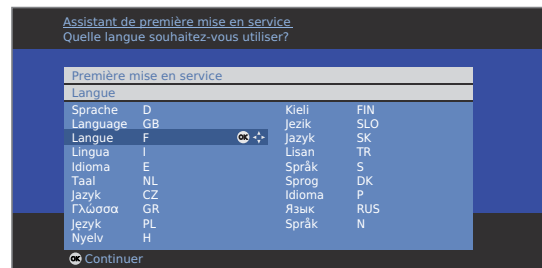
Assistant de première mise en service
Quelle langue souhaitez-vous utiliser?

Première mise en service
Langue

| | | | |
|---|---|---|---|
| Sprache | D | Kieli | FIN |
| Language | GB | Jezik | SLO |
| Langue | F | Jazyk | SK |
| Lingua | I | Lisan | TR |
| Idioma | E | Språk | S |
| Taal | NL | Sprog | DK |
| Jazyk | CZ | Idioma | P |
| Γλώσσα | GR | Язык | RUS |
| Język | PL | Språk | N |
| Nyelv | H | | |

OK Continuer